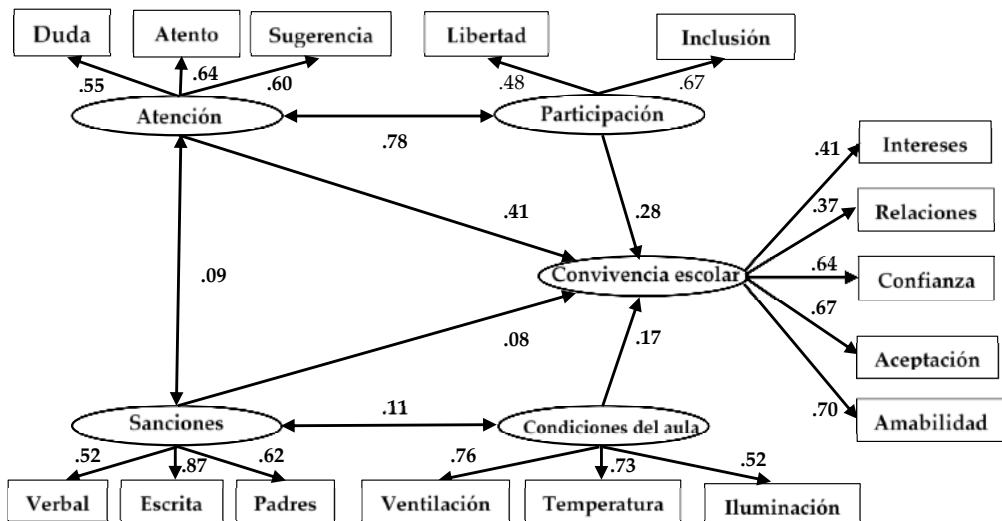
Duda
Atento
Sugerencia
Libertad
Inclusión
.55
.64
.60
.48
.67
Atención
Participación
.78
.41
.28
Intereses
.41
.37
Relaciones
.09
Convivencia escolar
.64
Confianza
.67
.08
.17
Aceptación
.11
.70
Amabilidad
Sanciones
Condiciones del aula
.52
.87
.62
.76
.73
.52
Verbal
Escrita
Padres
Ventilación
Temperatura
Iluminación